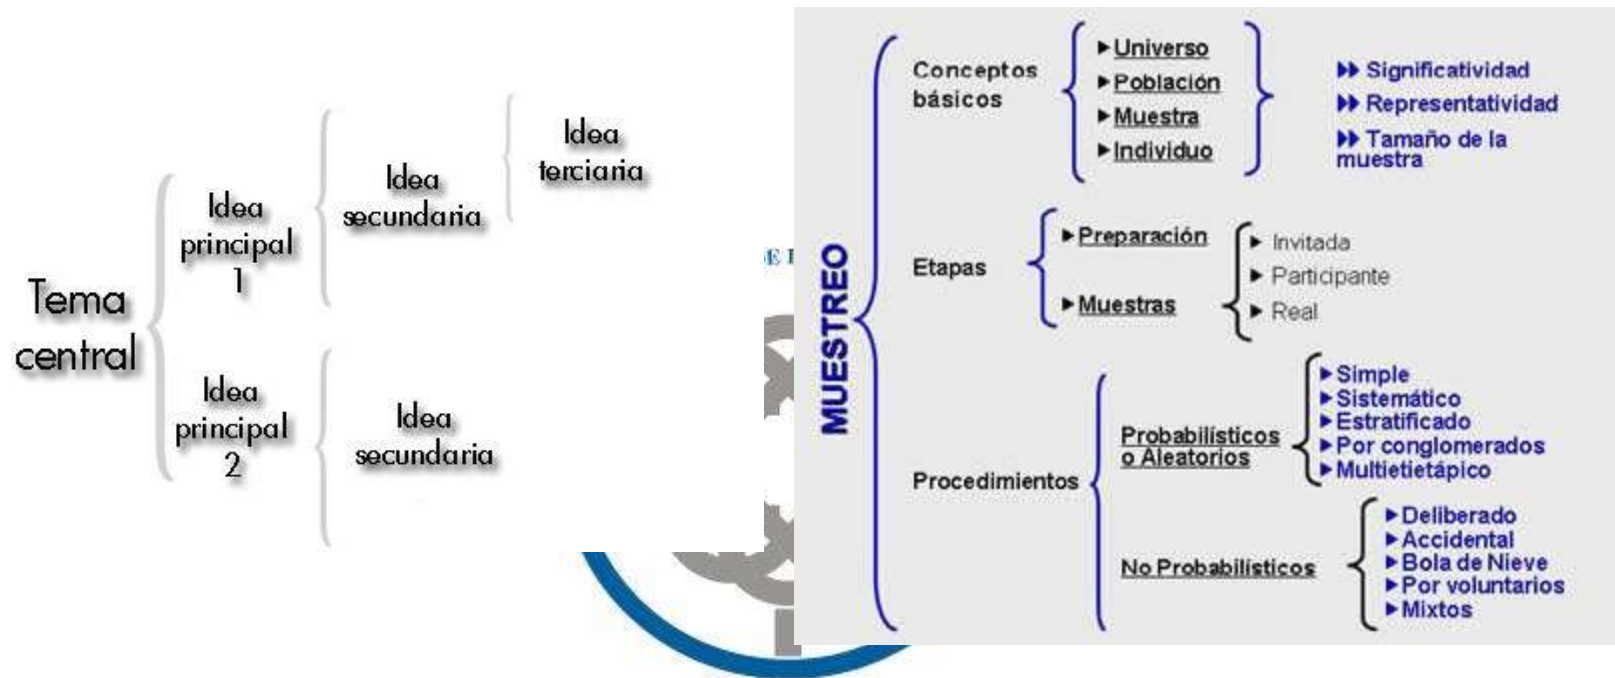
Tema central

Idea principal 1

Idea secundaria

Idea terciaria

Idea principal 2

Idea secundaria

E I

MUESTREO

Conceptos básicos

▸Universo
▸Población
▸Muestra
▸Individuo

▸▸ Significatividad
▸▸ Representatividad
▸▸ Tamaño de la muestra

Etapas

▸Preparación
▸Muestras

▸ Invitada
▸ Participante
▸ Real

Procedimientos

Probabilísticos o Aleatorios

▸Simple
▸Sistemático
▸Estratificado
▸Por conglomerados
▸Multietietápico

No Probabilísticos

▸Deliberado
▸Accidental
▸Bola de Nieve
▸Por voluntarios
▸Mixtos